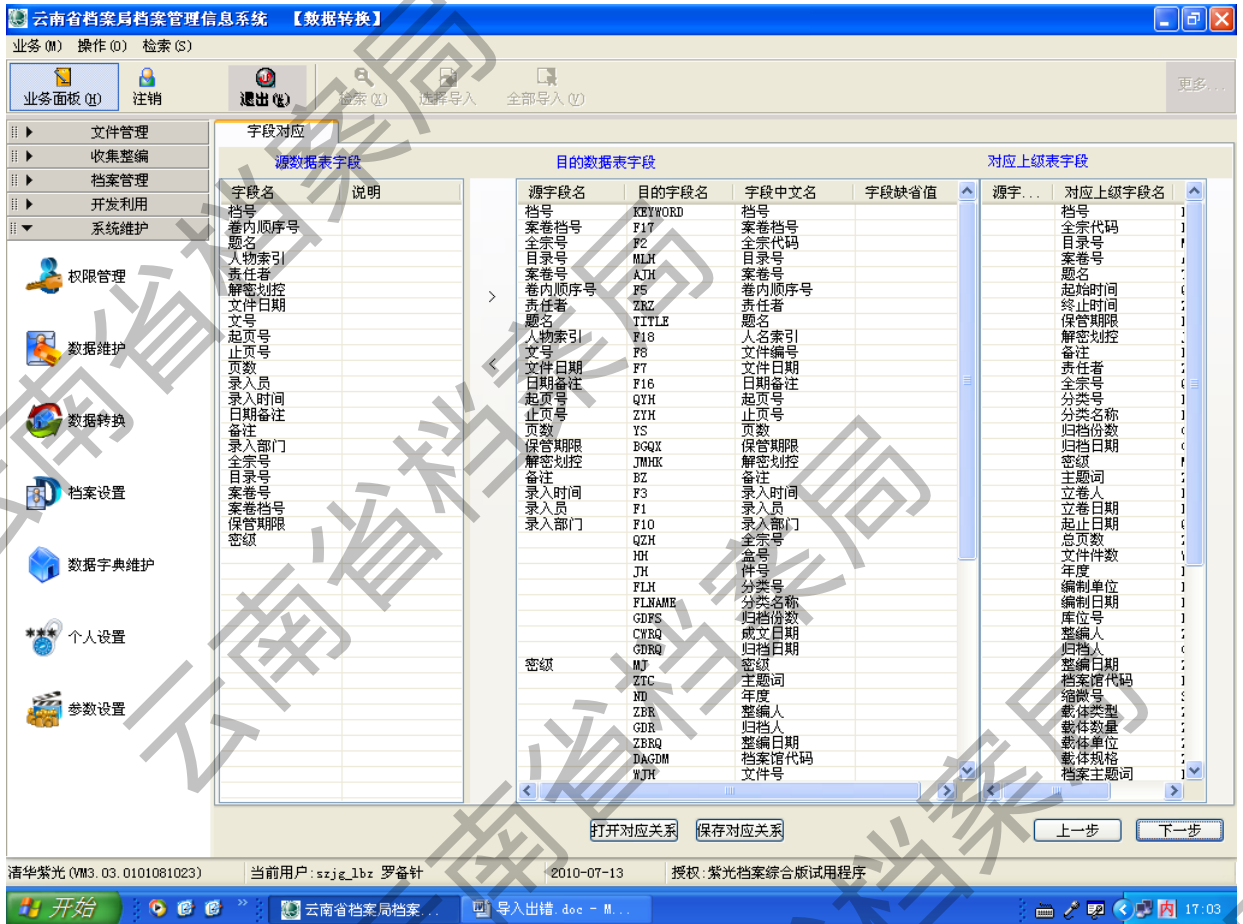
云南省档案局档案管理信息系统 【数据转换】

业务(M) 操作(O) 检索(S)

业务面板(H) 注销 退出(X) 检索(X) 选择导入 全部导入(V) 更多...

文件管理
收集整编
档案管理
开发利用
系统维护

权限管理
数据维护
数据转换
档案设置
数据字典维护
个人设置
参数设置

字段对应

源数据表字段

| 字段名 | 说明 |
|---|---|
| 档号 | |
| 卷内顺序号 | |
| 题名 | |
| 人物索引 | |
| 责任者 | |
| 解密划控 | |
| 文件日期 | |
| 文号 | |
| 起页号 | |
| 止页号 | |
| 页数 | |
| 录入员 | |
| 录入时间 | |
| 日期备注 | |
| 备注 | |
| 录入部门 | |
| 全宗号 | |
| 目录号 | |
| 案卷号 | |
| 案卷档号 | |
| 保管期限 | |
| 密级 | |

> <

目的数据表字段

| 源字段名 | 目的字段名 | 字段中文名 | 字段缺省值 |
|---|---|---|---|
| 档号 | KEYWORD | 档号 | |
| 案卷档号 | F17 | 案卷档号 | |
| 全宗号 | F2 | 全宗代码 | |
| 目录号 | MLH | 目录号 | |
| 案卷号 | AJH | 案卷号 | |
| 卷内顺序号 | F5 | 卷内顺序号 | |
| 责任者 | ZRZ | 责任者 | |
| 题名 | TITLE | 题名 | |
| 人物索引 | F18 | 人名索引 | |
| 文号 | F8 | 文件编号 | |
| 文件日期 | F7 | 文件日期 | |
| 日期备注 | F16 | 日期备注 | |
| 起页号 | QYH | 起页号 | |
| 止页号 | ZYH | 止页号 | |
| 页数 | YS | 页数 | |
| 保管期限 | BGQX | 保管期限 | |
| 解密划控 | JMHK | 解密划控 | |
| 备注 | BZ | 备注 | |
| 录入时间 | F3 | 录入时间 | |
| 录入员 | F1 | 录入员 | |
| 录入部门 | F10 | 录入部门 | |
| | QZH | 全宗号 | |
| | HH | 盒号 | |
| | JH | 件号 | |
| | FLH | 分类号 | |
| | FLNAME | 分类名称 | |
| | GDFS | 归档份数 | |
| | CWRQ | 成文日期 | |
| | GDRQ | 归档日期 | |
| 密级 | MJ | 密级 | |
| | ZTC | 主题词 | |
| | ND | 年度 | |
| | ZBR | 整编人 | |
| | GDR | 归档人 | |
| | ZBRQ | 整编日期 | |
| | DAGDM | 档案馆代码 | |
| | WJH | 文件号 | |

对应上级表字段

| 源字... | 对应上级字段名 |
|---|---|
| | 档号 |
| | 全宗代码 |
| | 目录号 |
| | 案卷号 |
| | 题名 |
| | 起始时间 |
| | 终止时间 |
| | 保管期限 |
| | 解密划控 |
| | 备注 |
| | 责任者 |
| | 全宗号 |
| | 分类号 |
| | 分类名称 |
| | 归档份数 |
| | 归档日期 |
| | 密级 |
| | 主题词 |
| | 立卷人 |
| | 立卷日期 |
| | 起止日期 |
| | 总页数 |
| | 文件件数 |
| | 年度 |
| | 编制单位 |
| | 编制日期 |
| | 库位号 |
| | 整编人 |
| | 归档人 |
| | 整编日期 |
| | 档案馆代码 |
| | 缩微号 |
| | 载体类型 |
| | 载体数量 |
| | 载体单位 |
| | 载体规格 |
| | 档案主题词 |

打开对应关系 保存对应关系 上一步 下一步

清华紫光(VM3.03.0101081023) 当前用户:szjg_lbz 罗备针 2010-07-13 授权:紫光档案综合版试用程序

开始 云南省档案局档案... 导入出错.doc - M... 17:03

云南省档案局 云南省档案局 云南省档案局 云南省档案局